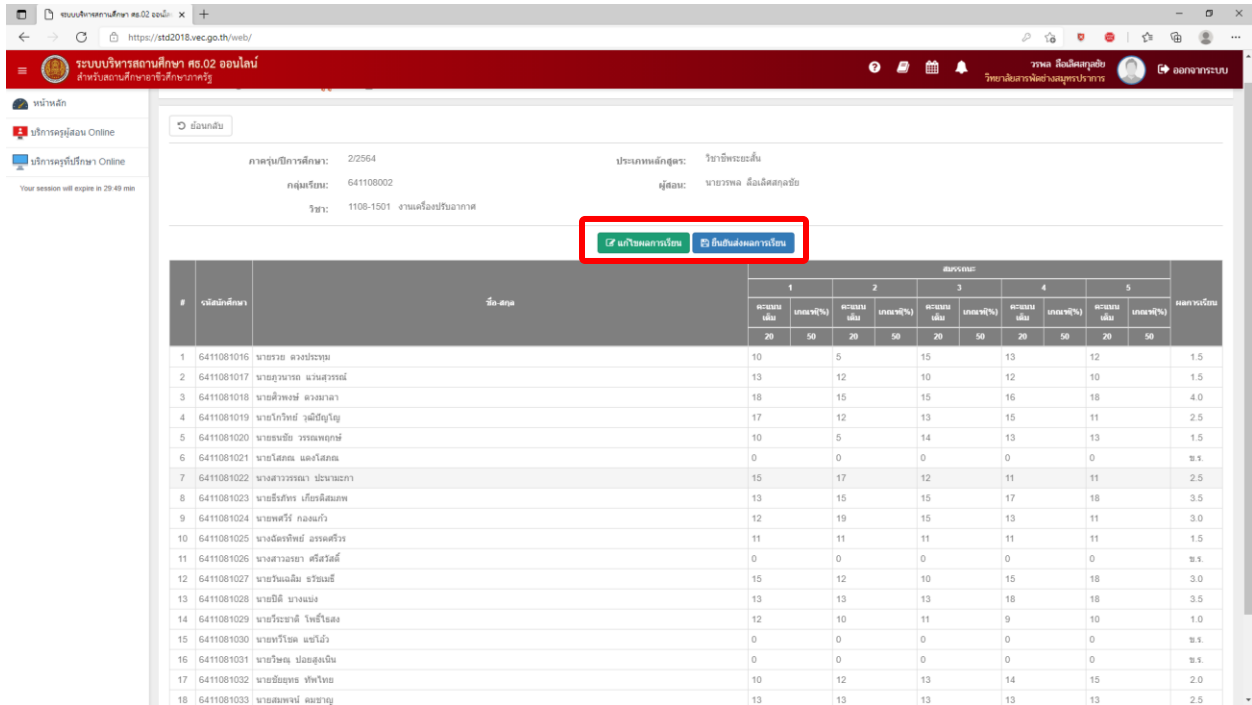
ระบบบริหารสถานศึกษา ศธ.02 ออนไล ×  +

https://std2018.vec.go.th/web/

ระบบบริหารสถานศึกษา ศธ.02 ออนไลน์
สำหรับสถานศึกษาอาชีวศึกษาภาครัฐ

วรพล ลือเลิศสกุลชัย
วิทยาลัยสารพัดช่างสมุทรปราการ
ออกจากระบบ

หน้าหลัก
บริการครูผู้สอน Online
บริการครูที่ปรึกษา Online
Your session will expire in 29:49 min

ย้อนกลับ

ภาคเรียน/ปีการศึกษา: 2/2564
ประเภทหลักสูตร: วิชาชีพระยะสั้น
กลุ่มเรียน: 641108002
ผู้สอน: นายวรพล ลือเลิศสกุลชัย
วิชา: 1108-1501 งานเครื่องปรับอากาศ

แก้ไขผลการเรียน
ยืนยันส่งผลการเรียน

| # | รหัสนักศึกษา | ชื่อ-สกุล | 1 คะแนนเต็ม 20 | 1 เกณฑ์(%) 50 | 2 คะแนนเต็ม 20 | 2 เกณฑ์(%) 50 | 3 คะแนนเต็ม 20 | 3 เกณฑ์(%) 50 | 4 คะแนนเต็ม 20 | 4 เกณฑ์(%) 50 | 5 คะแนนเต็ม 20 | 5 เกณฑ์(%) 50 | ผลการเรียน |
|---|---|---|---|---|---|---|---|---|---|---|---|---|---|
| 1 | 6411081016 | นายรวย ดวงประทุม | 10 | | 5 | | 15 | | 13 | | 12 | | 1.5 |
| 2 | 6411081017 | นายภูวนารถ แว่นสุวรรณ์ | 13 | | 12 | | 10 | | 12 | | 10 | | 1.5 |
| 3 | 6411081018 | นายศิวพงษ์ ดวงมาลา | 18 | | 15 | | 15 | | 16 | | 18 | | 4.0 |
| 4 | 6411081019 | นายไกรทิพย์ วุฒิปัญญา | 17 | | 12 | | 13 | | 15 | | 11 | | 2.5 |
| 5 | 6411081020 | นายธนชัย วรรณพฤกษ์ | 10 | | 5 | | 14 | | 13 | | 13 | | 1.5 |
| 6 | 6411081021 | นายโสภณ แดงโสภณ | 0 | | 0 | | 0 | | 0 | | 0 | | ข.ร. |
| 7 | 6411081022 | นางสาววรรณา ปะนามะกา | 15 | | 17 | | 12 | | 11 | | 11 | | 2.5 |
| 8 | 6411081023 | นายธีรภัทร เกียรติสมเพ | 13 | | 15 | | 15 | | 17 | | 18 | | 3.5 |
| 9 | 6411081024 | นายพศวีร์ กองแก้ว | 12 | | 19 | | 15 | | 13 | | 11 | | 3.0 |
| 10 | 6411081025 | นางณัฐทิพย์ อรรคศรีวร | 11 | | 11 | | 11 | | 11 | | 11 | | 1.5 |
| 11 | 6411081026 | นางสาวอรยา ศรีสวัสดิ์ | 0 | | 0 | | 0 | | 0 | | 0 | | ข.ร. |
| 12 | 6411081027 | นายวันเฉลิม ธรีชเมธี | 15 | | 12 | | 10 | | 15 | | 18 | | 3.0 |
| 13 | 6411081028 | นายปิติ บางแช่ง | 13 | | 13 | | 13 | | 18 | | 18 | | 3.5 |
| 14 | 6411081029 | นายวีระชาติ โพธิ์ไธสง | 12 | | 10 | | 11 | | 9 | | 10 | | 1.0 |
| 15 | 6411081030 | นายทวีโชค แซโอ้ว | 0 | | 0 | | 0 | | 0 | | 0 | | ข.ร. |
| 16 | 6411081031 | นายวิษณุ ปอยสูงเนิน | 0 | | 0 | | 0 | | 0 | | 0 | | ข.ร. |
| 17 | 6411081032 | นายชัยยุทธ ทัพไทย | 10 | | 12 | | 13 | | 14 | | 15 | | 2.0 |
| 18 | 6411081033 | นายสมพจน์ คมขาญ | 13 | | 13 | | 13 | | 13 | | 13 | | 2.5 |